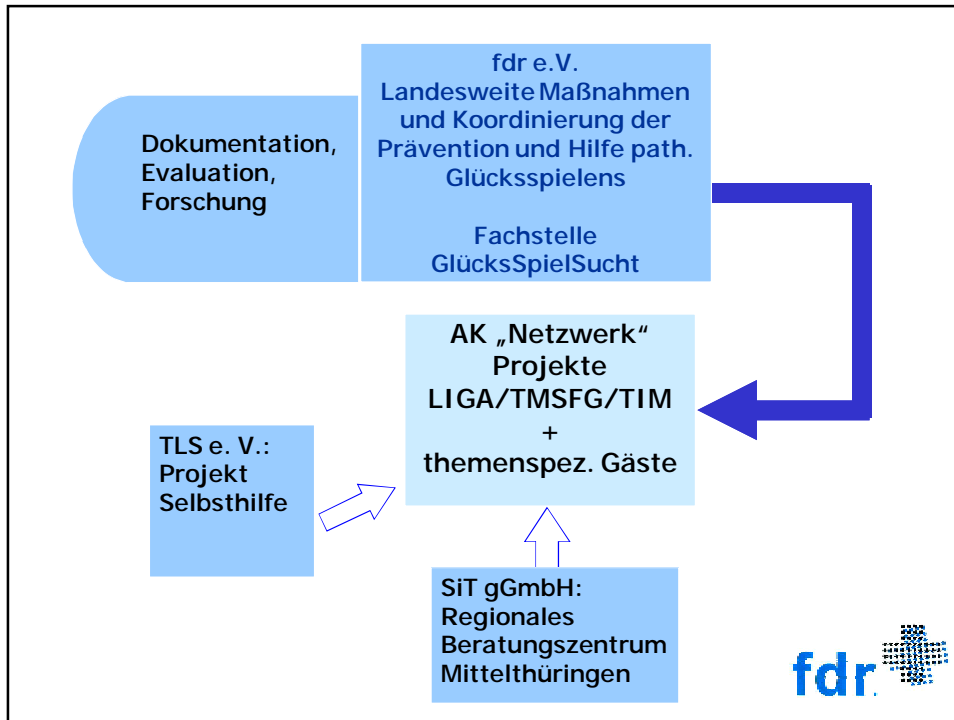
fdr e.V.
Landesweite Maßnahmen und Koordinierung der Prävention und Hilfe path. Glücksspielens

Fachstelle GlücksSpielSucht

Dokumentation, Evaluation, Forschung

AK „Netzwerk“
Projekte
LIGA/TMSFG/TIM
+
themenspez. Gäste

TLS e. V.:
Projekt
Selbsthilfe

SiT gGmbH:
Regionales
Beratungszentrum
Mittelthüringen

fdr